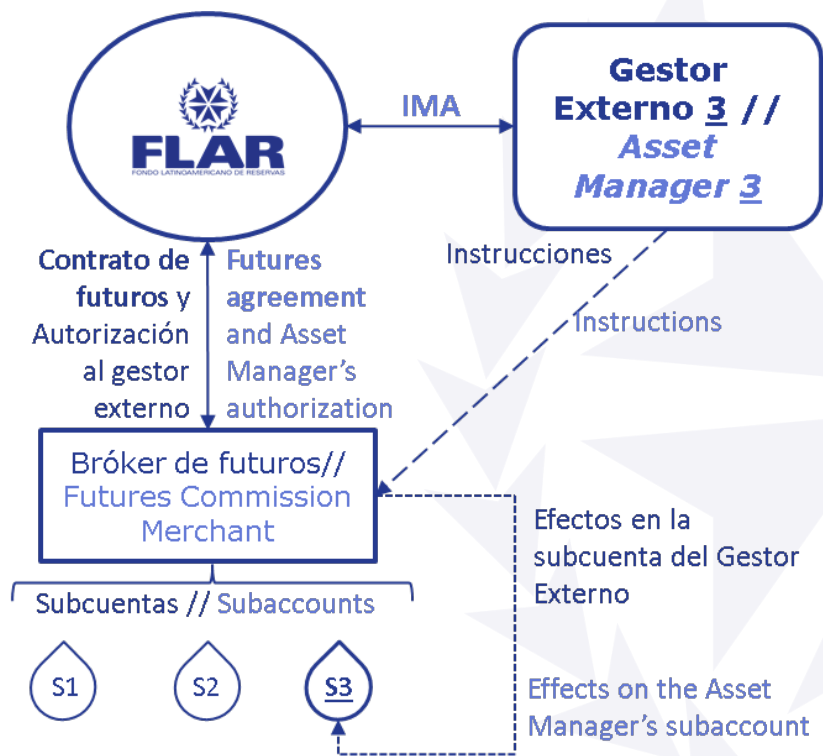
FLAR
FONDO LATINOAMERICANO DE RESERVAS

IMA

Gestor Externo 3 // Asset Manager 3

Contrato de futuros y Autorización al gestor externo

Futures agreement and Asset Manager's authorization

Instrucciones

Instructions

Bróker de futuros// Futures Commission Merchant

Efectos en la subcuenta del Gestor Externo

Subcuentas // Subaccounts

S1

S2

S3

Effects on the Asset Manager's subaccount